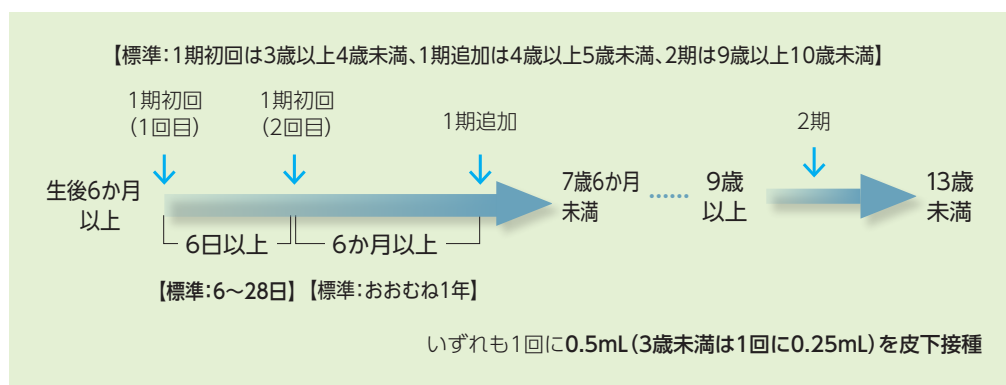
【標準：1期初回は3歳以上4歳未満、1期追加は4歳以上5歳未満、2期は9歳以上10歳未満】

1期初回
（1回目）

1期初回
（2回目）

1期追加

2期

生後6か月以上

7歳6か月未満

9歳以上

13歳未満

6日以上

6か月以上

【標準：6〜28日】【標準：おおむね1年】

いずれも1回に0.5mL（3歳未満は1回に0.25mL）を皮下接種